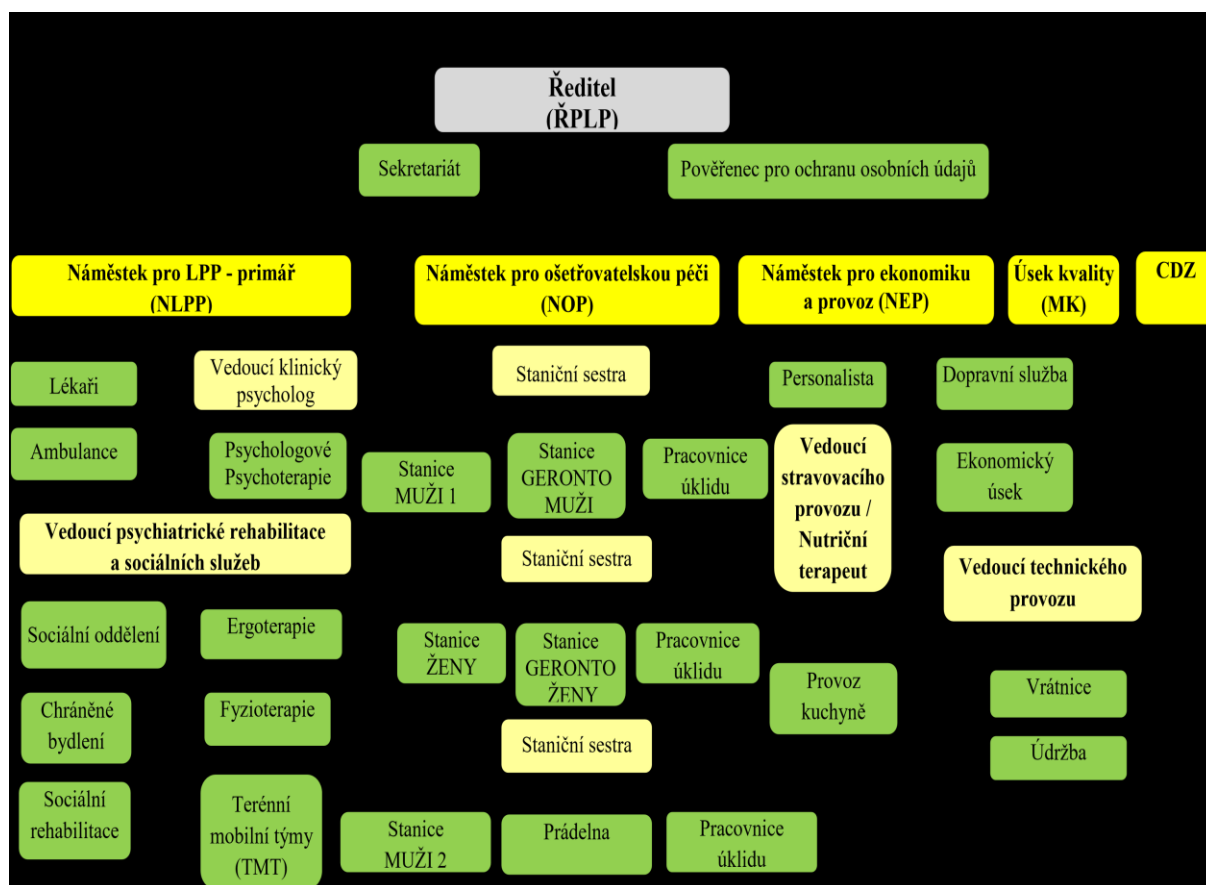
Ředitel
(ŘPLP)

Sekretariát

Pověřenec pro ochranu osobních údajů

Náměstek pro LPP - primář
(NLPP)

Náměstek pro ošetřovatelskou péči
(NOP)

Náměstek pro ekonomiku a provoz (NEP)

Úsek kvality
(MK)

CDZ

Lékaři

Vedoucí klinický psycholog

Ambulance

Psychologové Psychoterapie

Vedoucí psychiatrické rehabilitace a sociálních služeb

Sociální oddělení

Ergoterapie

Chráněné bydlení

Fyzioterapie

Sociální rehabilitace

Terénní mobilní týmy (TMT)

Staniční sestra

Stanice MUŽI 1

Stanice GERONTO MUŽI

Pracovnice úklidu

Staniční sestra

Stanice ŽENY

Stanice GERONTO ŽENY

Pracovnice úklidu

Staniční sestra

Stanice MUŽI 2

Prádelna

Pracovnice úklidu

Personalista

Vedoucí stravovacího provozu / Nutriční terapeut

Provoz kuchyně

Dopravní služba

Ekonomický úsek

Vedoucí technického provozu

Vrátnice

Údržba